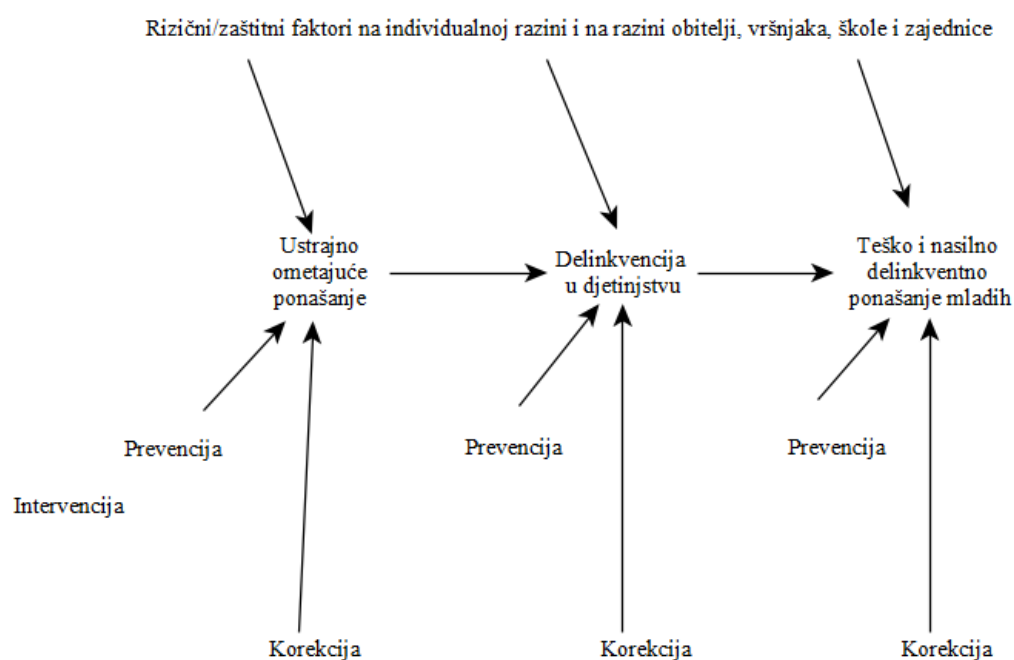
Rizični/zaštitni faktori na individualnoj razini i na razini obitelji, vršnjaka, škole i zajednice

Ustrajno ometajuće ponašanje

Delinkvencija u djetinjstvu

Teško i nasilno delinkventno ponašanje mladih

Prevencija

Prevencija

Prevencija

Intervencija

Korekcija

Korekcija

Korekcija